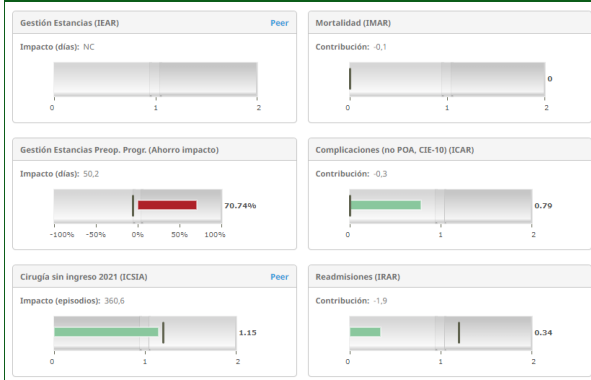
Gestión Estancias (IEAR)
Peer
Impacto (días): NC
0 1 2

Mortalidad (IMAR)
Contribución: -0,1
0
0 1 2

Gestión Estancias Preop. Progr. (Ahorro impacto)
Impacto (días): 50,2
70.74%
-100% -50% 0% 50% 100%

Complicaciones (no POA, CIE-10) (ICAR)
Contribución: -0,3
0.79
0 1 2

Cirugía sin ingreso 2021 (ICSIA)
Peer
Impacto (episodios): 360,6
1.15
0 1 2

Readmisiones (IRAR)
Contribución: -1,9
0.34
0 1 2